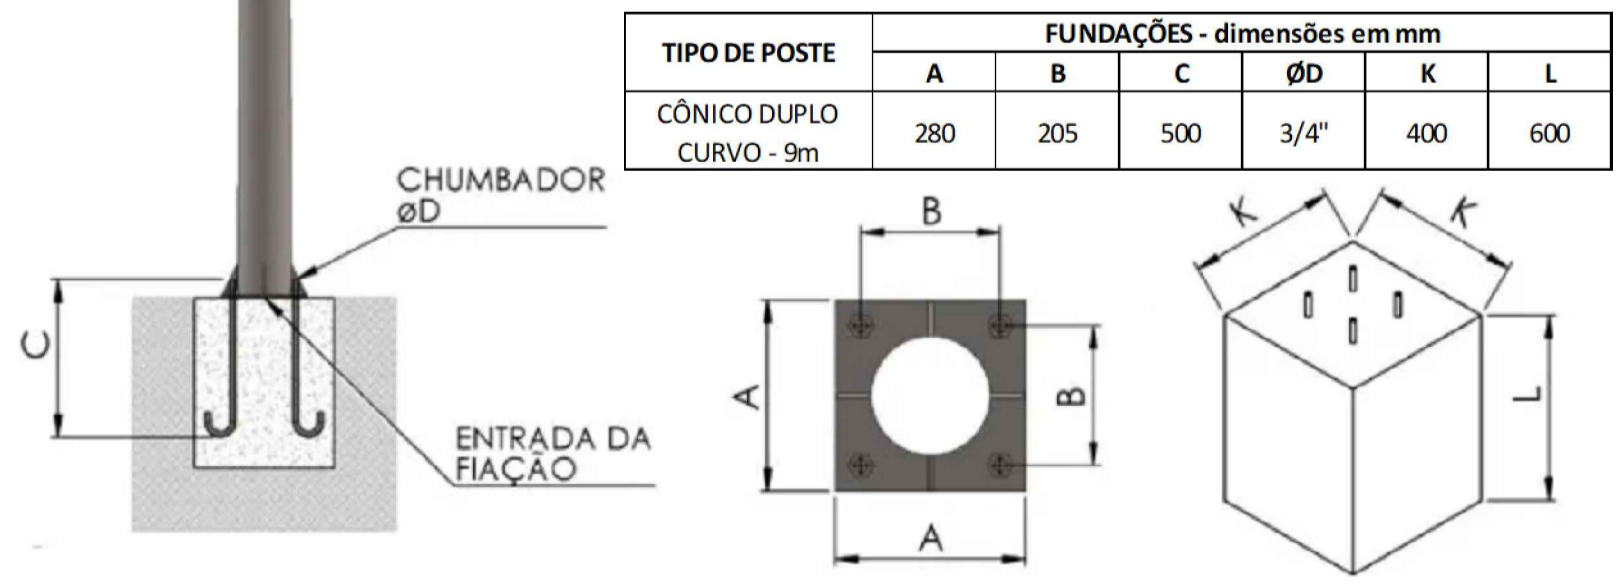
| TIPO DE POSTE | FUNDAÇÕES - dimensões em mm | | | | | |
|---|---|---|---|---|---|---|
| | A | B | C | ØD | K | L |
| CÔNICO DUPLO CURVO - 9m | 280 | 205 | 500 | 3/4'' | 400 | 600 |

CHUMBADOR
øD

C

ENTRADA DA
FIAÇÃO

B

A

B

A

K

K

L